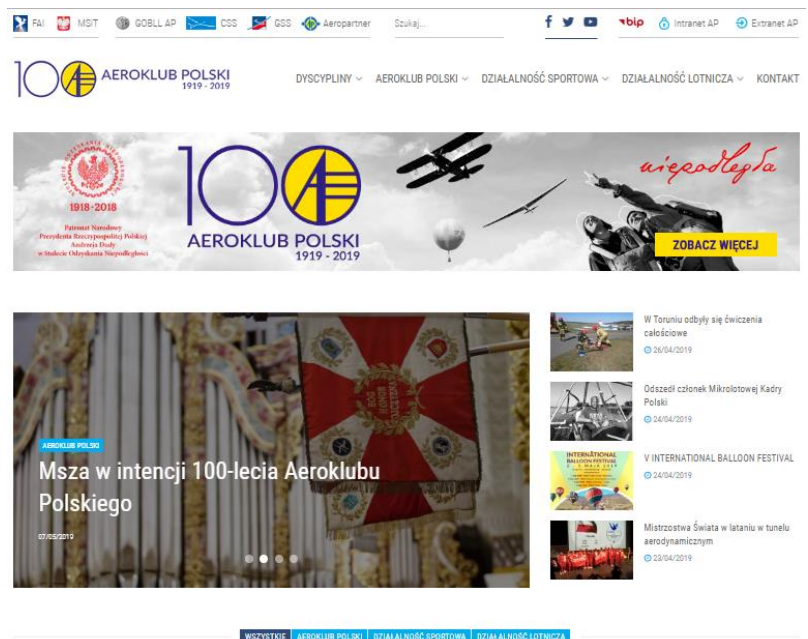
FAI MSIT GOBLL AP CSS GSS Aeropartner Szukaj... bip Intranet AP Extranet AP

100 AEROKLUB POLSKI 1919 - 2019

DYSCYPLINY AEROKLUB POLSKI DZIAŁALNOŚĆ SPORTOWA DZIAŁALNOŚĆ LOTNICZA KONTAKT

1918-2018

Patronat Narodowy Prezydenta Rzeczypospolitej Polskiej Andrzeja Dudy w Stulecie Odzyskania Niepodległości

100 AEROKLUB POLSKI 1919 - 2019

niepodległa

ZOBACZ WIĘCEJ

AEROKLUB POLSKI

Msza w intencji 100-lecia Aeroklubu Polskiego

07/05/2019

W Toruniu odbyły się ćwiczenia całościowe
26/04/2019

Odszedł członek Mikrolotowej Kadry Polski
24/04/2019

V INTERNATIONAL BALLOON FESTIVAL
24/04/2019

Mistrzostwa Świata w lataniu w tunelu aerodynamicznym
23/04/2019

WSZYSTKIE AEROKLUB POLSKI DZIAŁALNOŚĆ SPORTOWA DZIAŁALNOŚĆ LOTNICZA